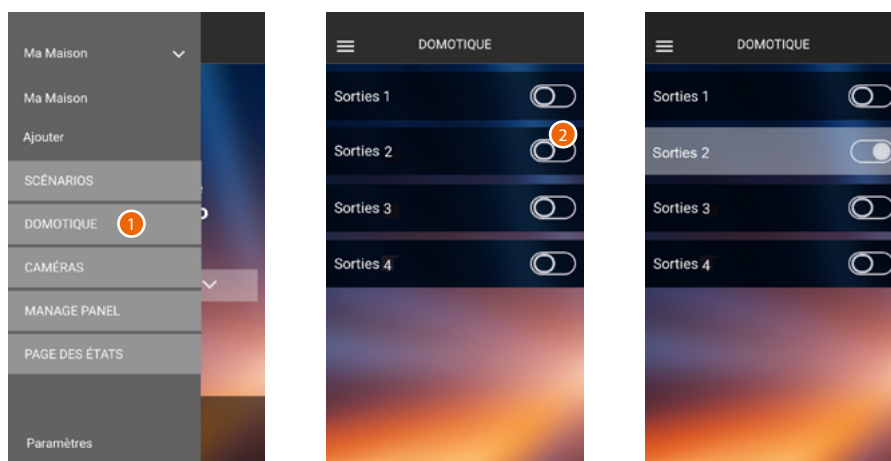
Ma Maison
Ma Maison
Ajouter
SCÉNARIOS
DOMOTIQUE 1
CAMÉRAS
MANAGE PANEL
PAGE DES ÉTATS
Paramètres

DOMOTIQUE
Sorties 1
Sorties 2 2
Sorties 3
Sorties 4

DOMOTIQUE
Sorties 1
Sorties 2
Sorties 3
Sorties 4